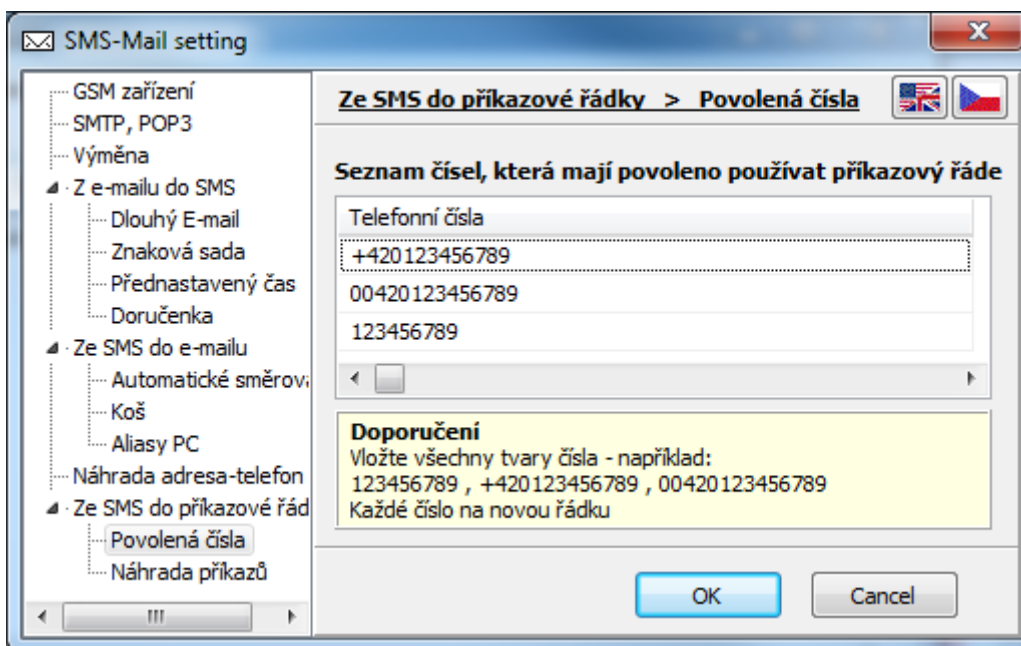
SMS-Mail setting

GSM zařízení
SMTP, POP3
Výměna
Z e-mailu do SMS
Dlouhý E-mail
Znaková sada
Přednastavený čas
Doručenka
Ze SMS do e-mailu
Automatické směrov
Koš
Aliasy PC
Náhrada adresa-telefon
Ze SMS do příkazové řád
Povolená čísla
Náhrada příkazů

Ze SMS do příkazové řádky > Povolená čísla

Seznam čísel, která mají povoleno používat příkazový řáde

| Telefonní čísla |
|---|
| +420123456789 |
| 00420123456789 |
| 123456789 |

Doporučení
Vložte všechny tvary čísla - například:
123456789 , +420123456789 , 00420123456789
Každé číslo na novou řádku

OK
Cancel